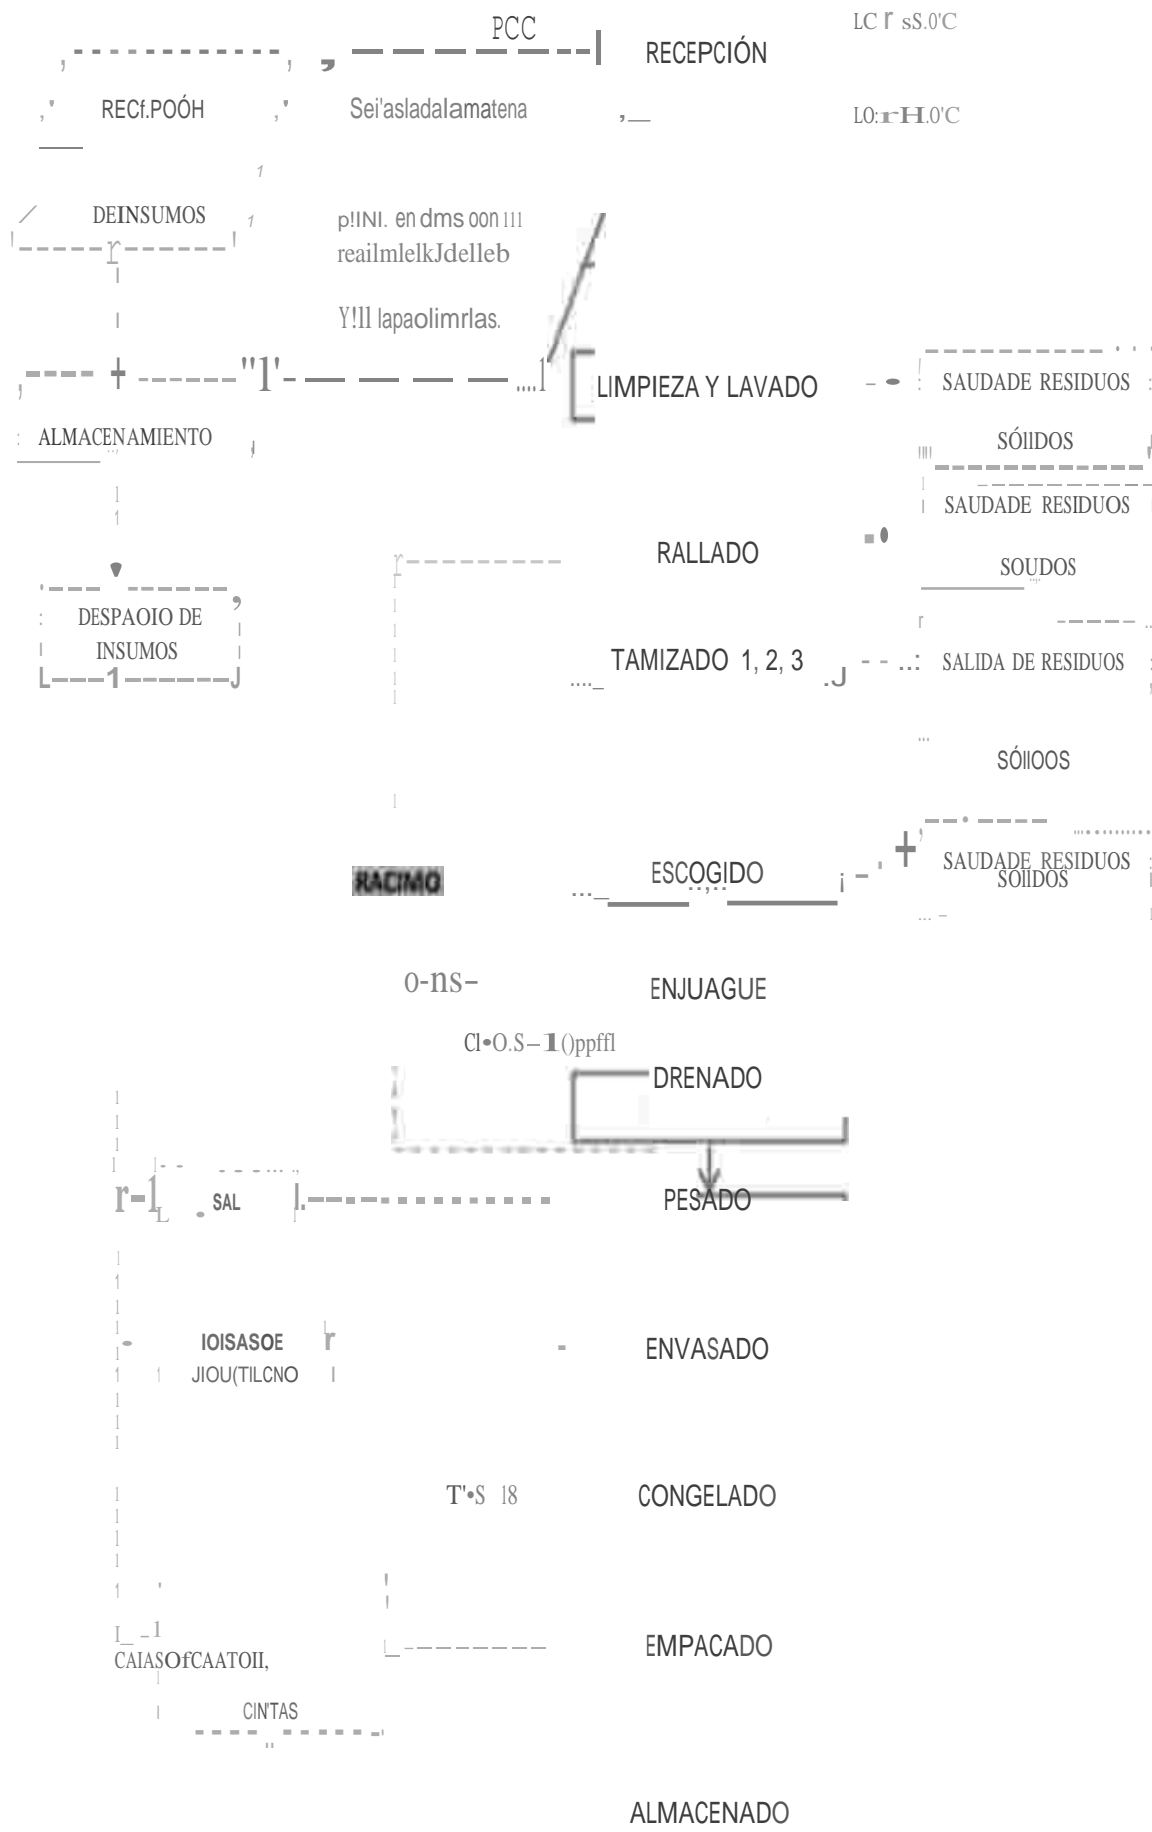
PCC

RECEPCIÓN

LC r sS.0'C

RECf.POÓH

Sei'asladalamatena

L0:r-H.0'C

DEINSUMOS

p!INI. en dms oon 111 reailmlelkJdelleb

Y!ll lapaolimrlas.

LIMPIEZA Y LAVADO

SAUDADE RESIDUOS SÓllDOS

ALMACENAMIENTO

SAUDADE RESIDUOS SOUDOS

RALLADO

DESPAOIO DE INSUMOS

TAMIZADO 1, 2, 3

SALIDA DE RESIDUOS SÓllOOS

RACIMO

ESCOGIDO

SAUDADE RESIDUOS SOllDOS

o-ns-

ENJUAGUE

Cl•O.S–1()ppffl

DRENADO

SAL

PESADO

IOISASOE JIOU(TILCNO

ENVASADO

T'•S 18

CONGELADO

CAIASOfCAATOII,

EMPACADO

CINTAS

ALMACENADO